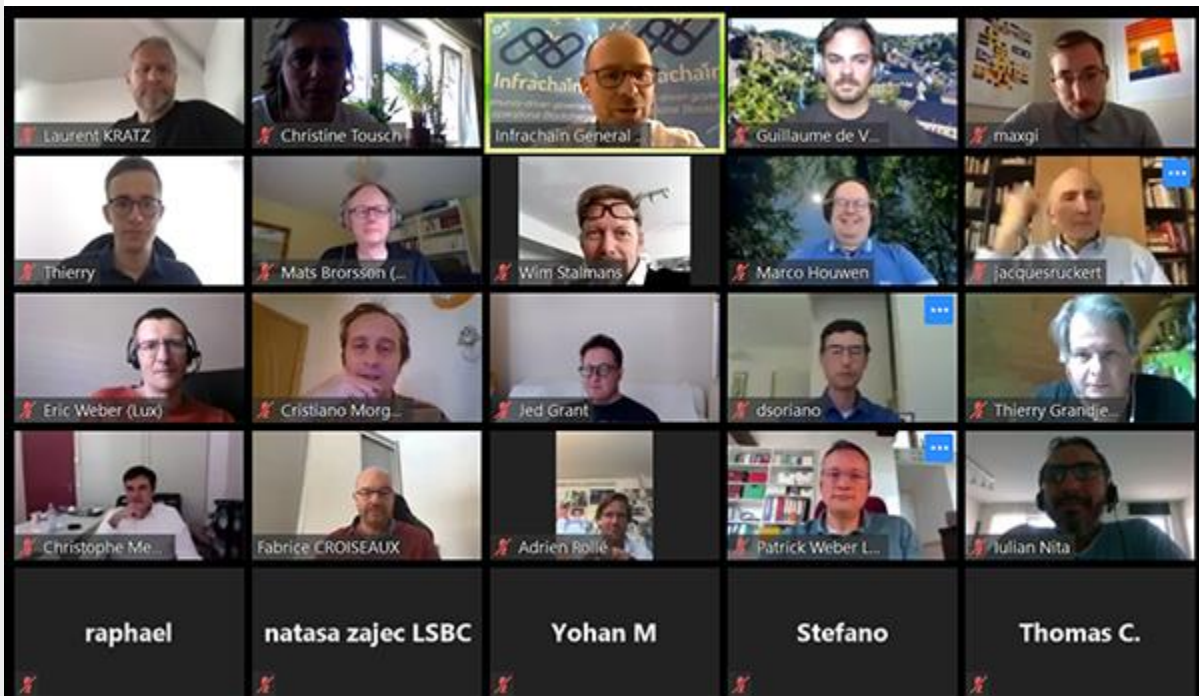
Laurent KRATZ

Christine Tousch

Infrachain Infrachain

Infrachain General ...

Guillaume de V...

maxgi

Thierry

Mats Brorsson (...

Wim Stalmans

Marco Houwen

jacquesruckert

Eric Weber (Lux)

Cristiano Morg...

Jed Grant

dsoriano

Thierry Grandje...

Christophe Me...

Fabrice CROISEAUX

Adrien Rollé

Patrick Weber L...

Iulian Nita

raphael

natasa zajec LSBC

Yohan M

Stefano

Thomas C.